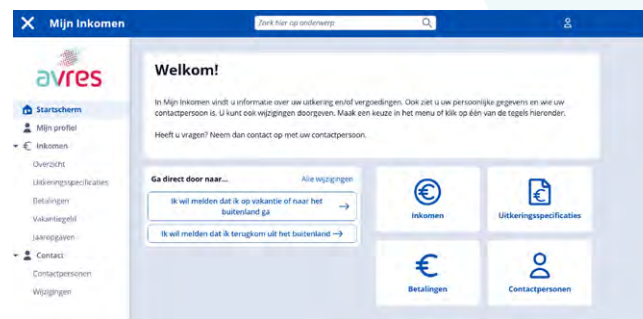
Mijn Inkomen

Zoek hier op onderwerp

avres

Startscherm
Mijn profiel
Inkomen
Overzicht
Uitkeringsspecificaties
Betalingen
Vakantiegeld
Jaaropgaven
Contact
Contactpersonen
Wijzigingen

Welkom!

In Mijn Inkomen vindt u informatie over uw uitkering en/of vergoedingen. Ook ziet u uw persoonlijke gegevens en wie uw contactpersoon is. U kunt ook wijzigingen doorgeven. Maak een keuze in het menu of klik op één van de tegels hieronder.

Heeft u vragen? Neem dan contact op met uw contactpersoon.

Ga direct door naar...
Alle wijzigingen

Ik wil melden dat ik op vakantie of naar het buitenland ga →

Ik wil melden dat ik terugkom uit het buitenland →

Inkomen

Uitkeringsspecificaties

Betalingen

Contactpersonen